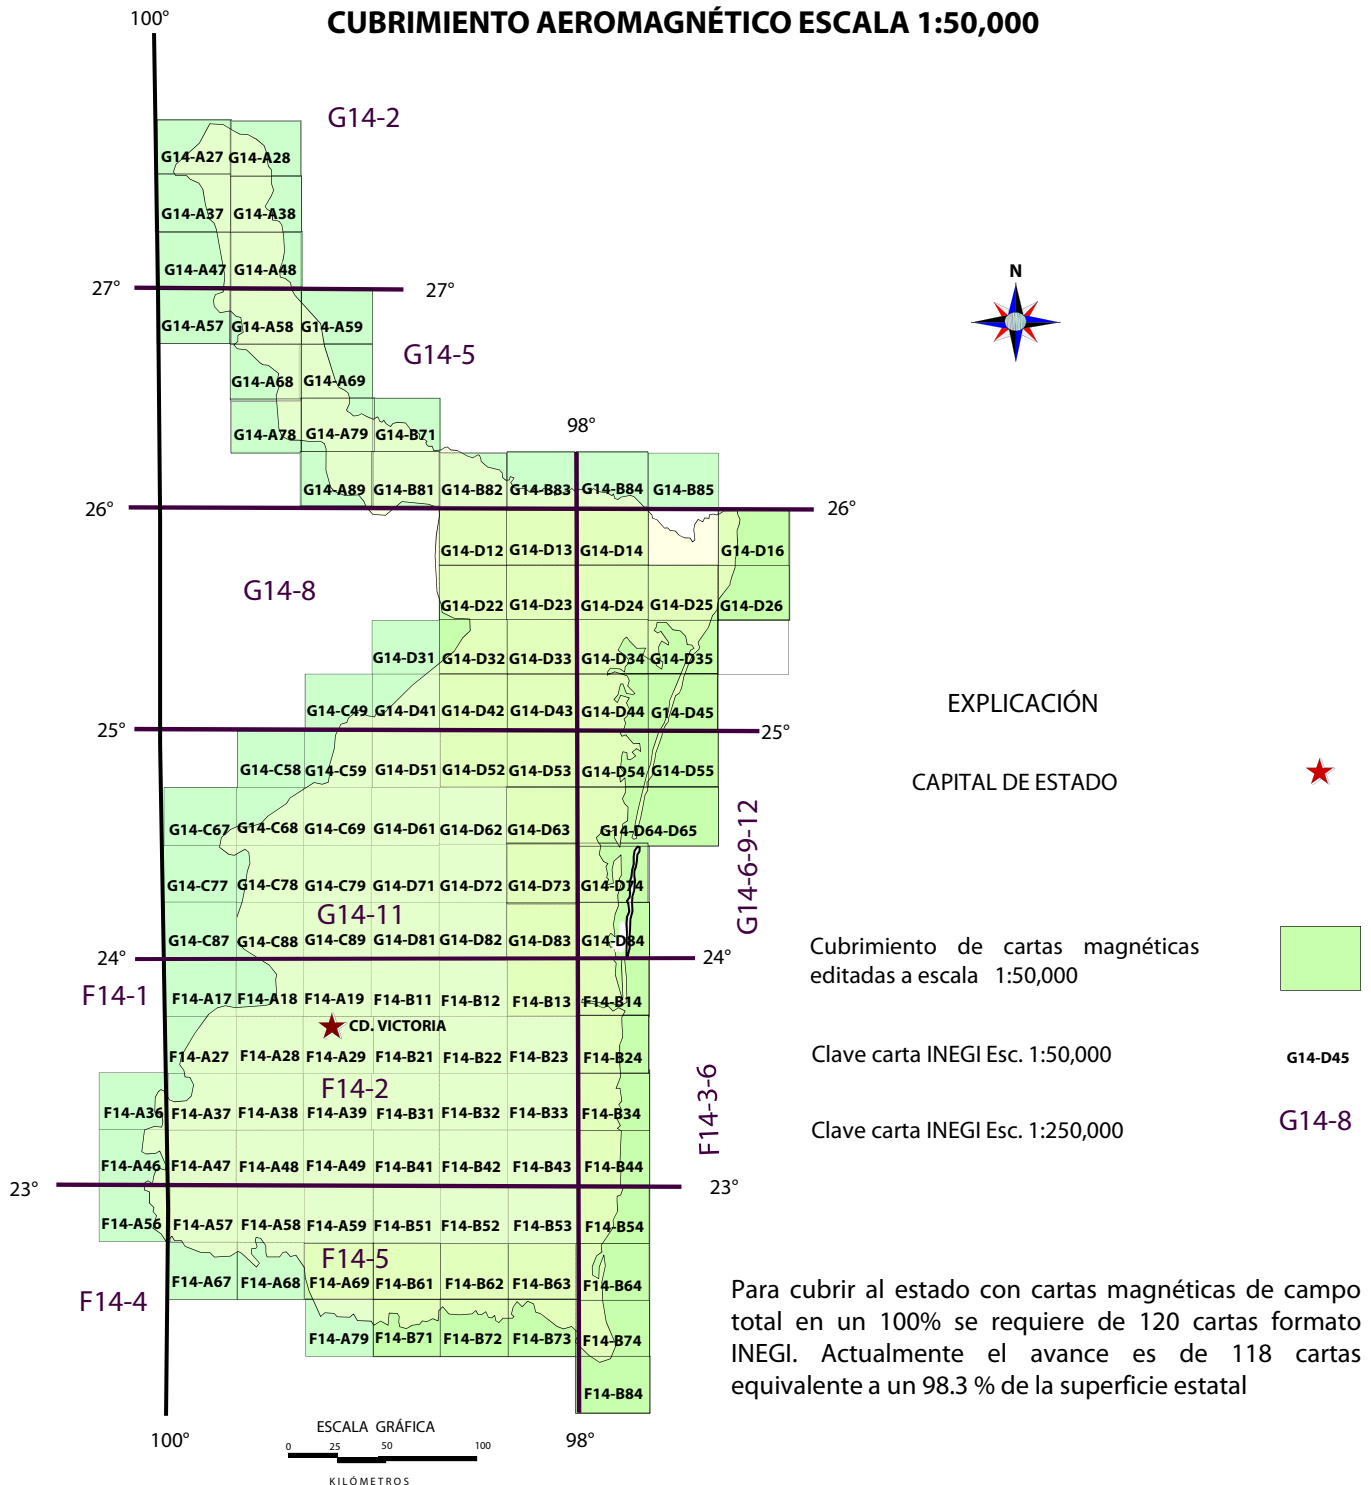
CUBRIMIENTO AEROMAGNÉTICO ESCALA 1:50,000

100°

G14-2

G14-A27 G14-A28
G14-A37 G14-A38
G14-A47 G14-A48

27° 27°

G14-A57 G14-A58 G14-A59

G14-5

G14-A68 G14-A69
G14-A78 G14-A79 G14-B71

98°

G14-A89 G14-B81 G14-B82 G14-B83 G14-B84 G14-B85

26° 26°

G14-D12 G14-D13 G14-D14 G14-D16

G14-8

G14-D22 G14-D23 G14-D24 G14-D25 G14-D26
G14-D31 G14-D32 G14-D33 G14-D34 G14-D35
G14-C49 G14-D41 G14-D42 G14-D43 G14-D44 G14-D45

25° 25°

G14-C58 G14-C59 G14-D51 G14-D52 G14-D53 G14-D54 G14-D55
G14-C67 G14-C68 G14-C69 G14-D61 G14-D62 G14-D63 G14-D64-D65
G14-C77 G14-C78 G14-C79 G14-D71 G14-D72 G14-D73 G14-D74

G14-11

G14-6-9-12

G14-C87 G14-C88 G14-C89 G14-D81 G14-D82 G14-D83 G14-D84

24° 24°

F14-1

F14-A17 F14-A18 F14-A19 F14-B11 F14-B12 F14-B13 F14-B14
CD. VICTORIA
F14-A27 F14-A28 F14-A29 F14-B21 F14-B22 F14-B23 F14-B24

F14-2

F14-3-6

F14-A36 F14-A37 F14-A38 F14-A39 F14-B31 F14-B32 F14-B33 F14-B34
F14-A46 F14-A47 F14-A48 F14-A49 F14-B41 F14-B42 F14-B43 F14-B44

23° 23°

F14-A56 F14-A57 F14-A58 F14-A59 F14-B51 F14-B52 F14-B53 F14-B54

F14-5

F14-A67 F14-A68 F14-A69 F14-B61 F14-B62 F14-B63 F14-B64

F14-4

F14-A79 F14-B71 F14-B72 F14-B73 F14-B74
F14-B84

100° 98°

ESCALA GRÁFICA
0 25 50 100
KILÓMETROS

N

EXPLICACIÓN

CAPITAL DE ESTADO

Cubrimiento de cartas magnéticas editadas a escala 1:50,000

Clave carta INEGI Esc. 1:50,000 G14-D45

Clave carta INEGI Esc. 1:250,000 G14-8

Para cubrir al estado con cartas magnéticas de campo total en un 100% se requiere de 120 cartas formato INEGI. Actualmente el avance es de 118 cartas equivalente a un 98.3 % de la superficie estatal